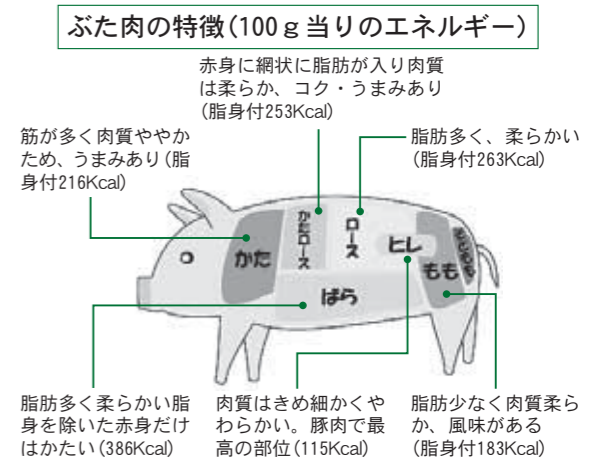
ぶた肉の特徴(100ｇ当りのエネルギー)

赤身に網状に脂肪が入り肉質は柔らか、コク・うまみあり(脂身付253Kcal)

筋が多く肉質ややかため、うまみあり(脂身付216Kcal)

脂肪多く、柔らかい(脂身付263Kcal)

かた

かたロース

ロース

ヒレ

そともも

もも

ばら

脂肪多く柔らかい脂身を除いた赤身だけはかたい(386Kcal)

肉質はきめ細かくやわらかい。豚肉で最高の部位(115Kcal)

脂肪少なく肉質柔らか、風味がある(脂身付183Kcal)